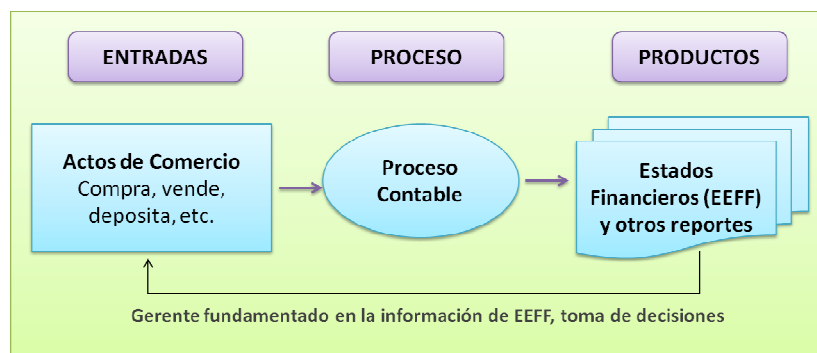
ENTRADAS

PROCESO

PRODUCTOS

Actos de Comercio
Compra, vende, deposita, etc.

Proceso Contable

Estados Financieros (EEFF) y otros reportes

Gerente fundamentado en la información de EEFF, toma de decisiones